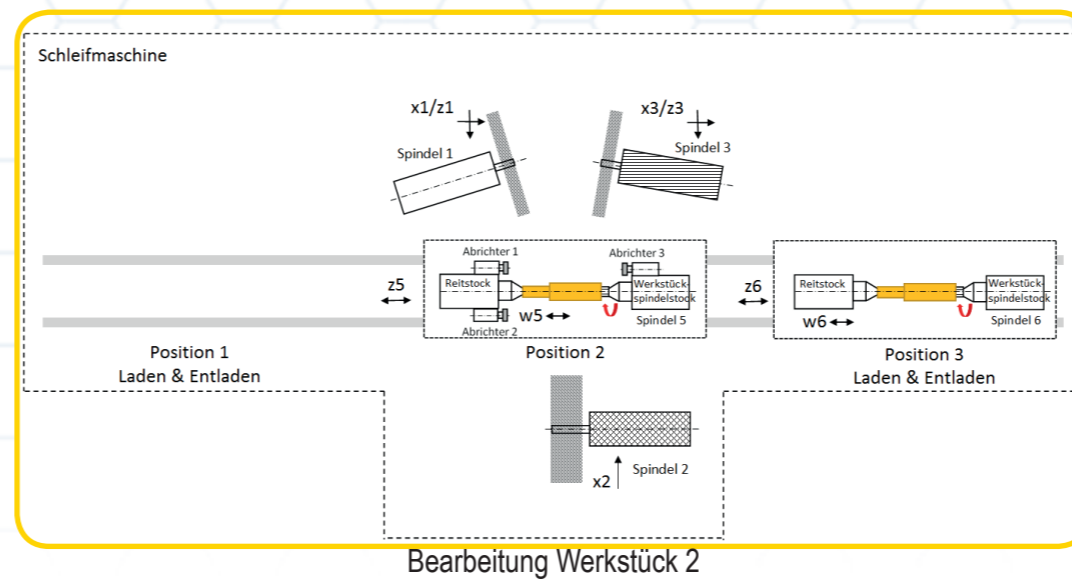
Schleifmaschine

x1/z1

Spindel 1

x3/z3

Spindel 3

Abrichter 1

Abrichter 3

Reitstock

Werkstück-spindelstock

z5

Abrichter 2

w5

Spindel 5

z6

Reitstock

Werkstück-spindelstock

w6

Spindel 6

Position 1
Laden & Entladen

Position 2

Position 3
Laden & Entladen

Spindel 2

x2

Bearbeitung Werkstück 2